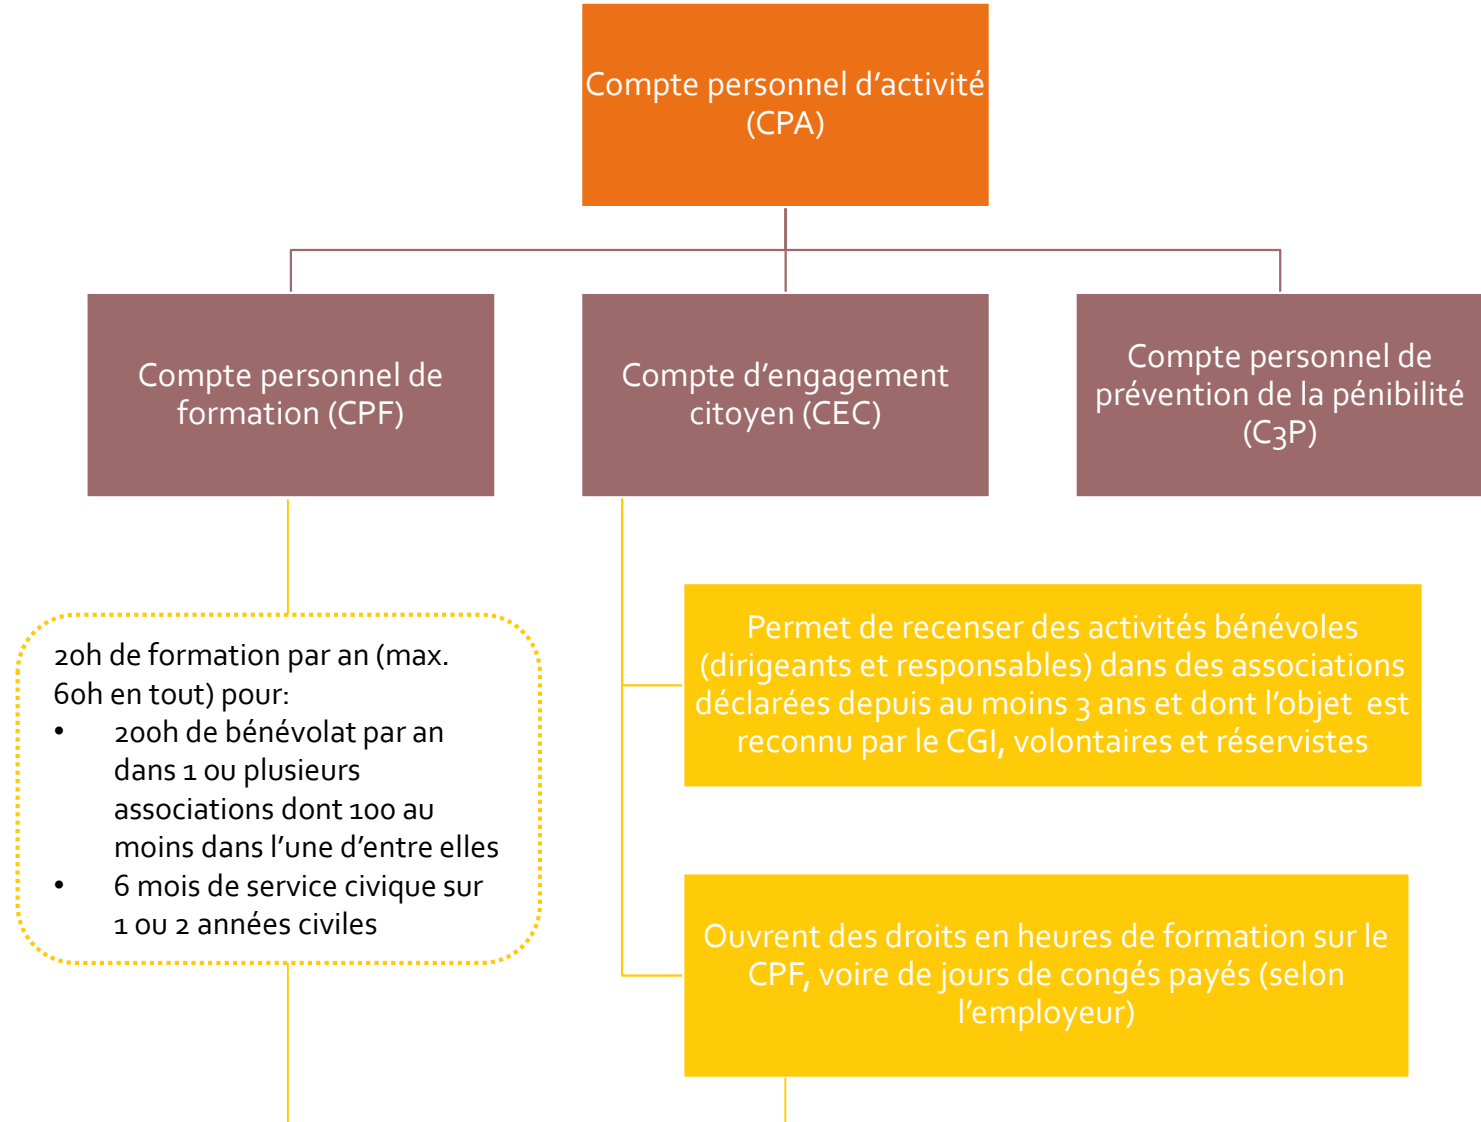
Compte personnel d'activité (CPA)

Compte personnel de formation (CPF)

Compte d'engagement citoyen (CEC)

Compte personnel de prévention de la pénibilité (C3P)

20h de formation par an (max. 60h en tout) pour:
• 200h de bénévolat par an dans 1 ou plusieurs associations dont 100 au moins dans l'une d'entre elles
• 6 mois de service civique sur 1 ou 2 années civiles

Permet de recenser des activités bénévoles (dirigeants et responsables) dans des associations déclarées depuis au moins 3 ans et dont l'objet est reconnu par le CGI, volontaires et réservistes

Ouvrent des droits en heures de formation sur le CPF, voire de jours de congés payés (selon l'employeur)